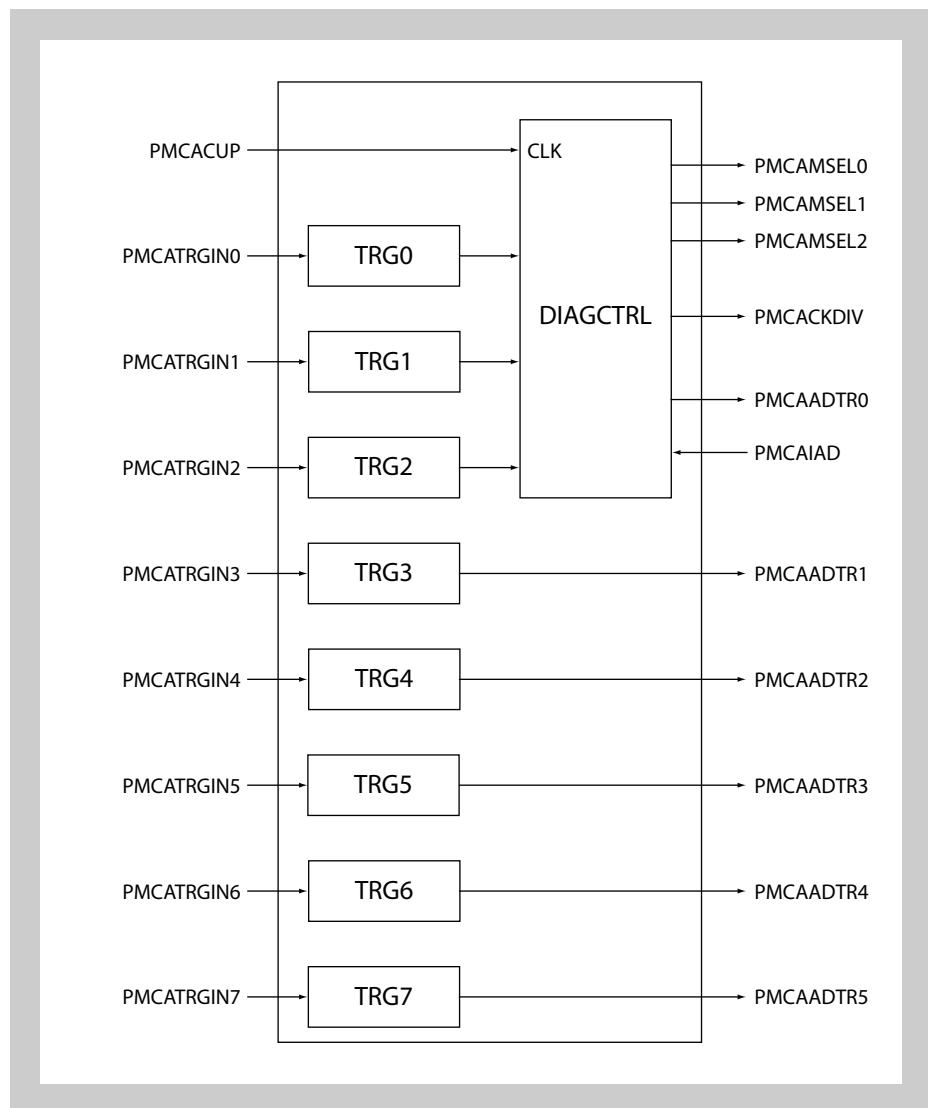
PMCACUP
CLK
PMCAMSEL0
PMCAMSEL1
PMCAMSEL2
PMCATRGIN0
TRG0
DIAGCTRL
PMCACKDIV
PMCATRGIN1
TRG1
PMCAADTR0
PMCAIAD
PMCATRGIN2
TRG2
PMCATRGIN3
TRG3
PMCAADTR1
PMCATRGIN4
TRG4
PMCAADTR2
PMCATRGIN5
TRG5
PMCAADTR3
PMCATRGIN6
TRG6
PMCAADTR4
PMCATRGIN7
TRG7
PMCAADTR5